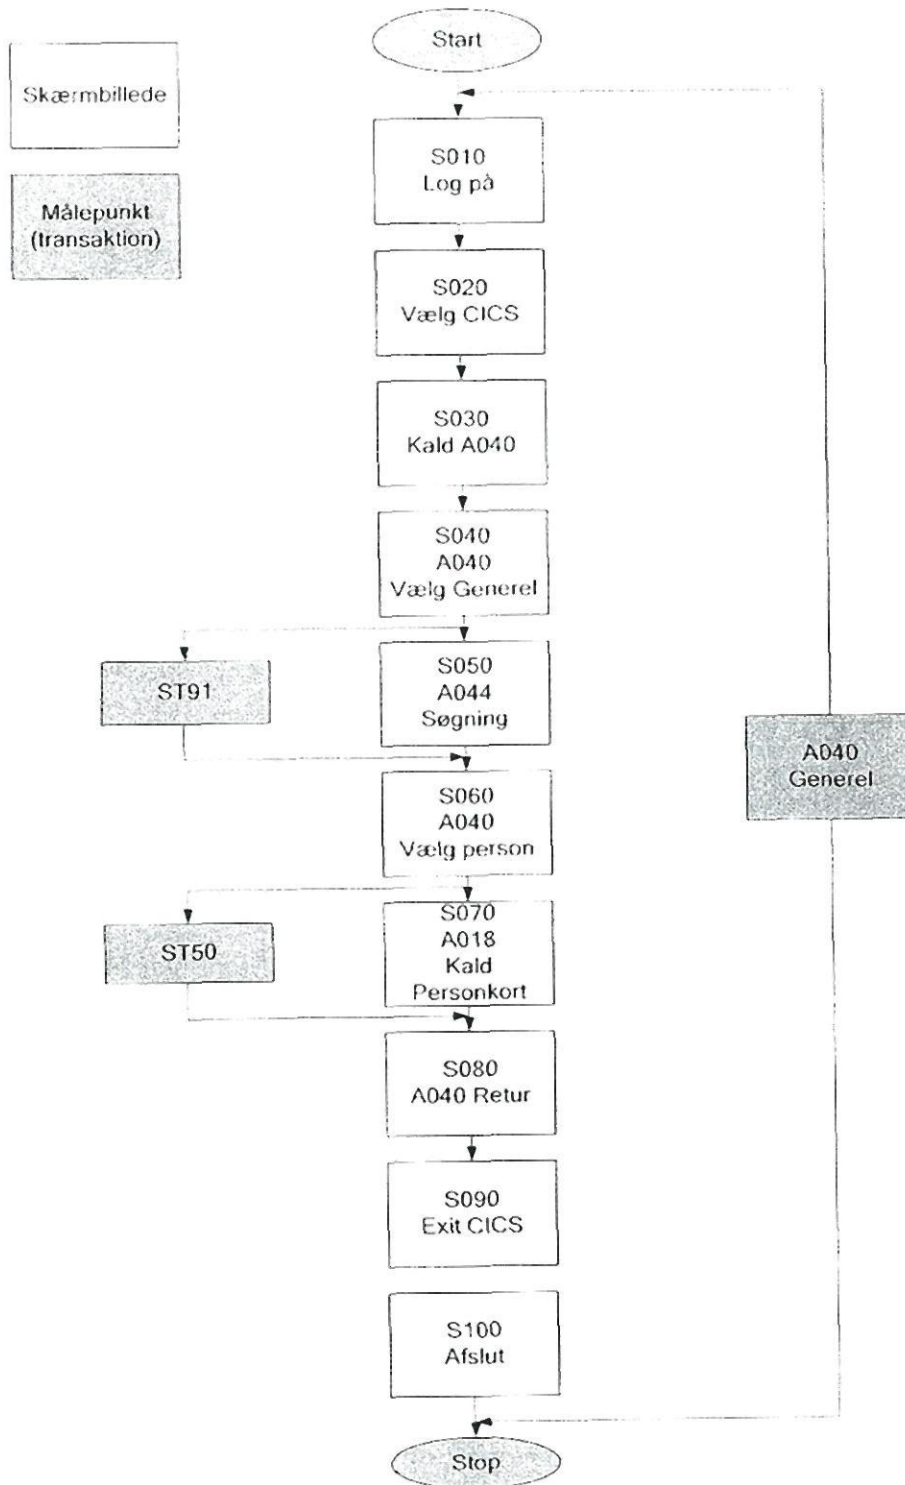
Skærmbillede

Målepunkt (transaktion)

Start

S010
Log på

S020
Vælg CICS

S030
Kald A040

S040
A040
Vælg Generel

ST91

S050
A044
Søgning

A040
Generel

S060
A040
Vælg person

ST50

S070
A018
Kald
Personkort

S080
A040 Retur

S090
Exit CICS

S100
Afslut

Stop